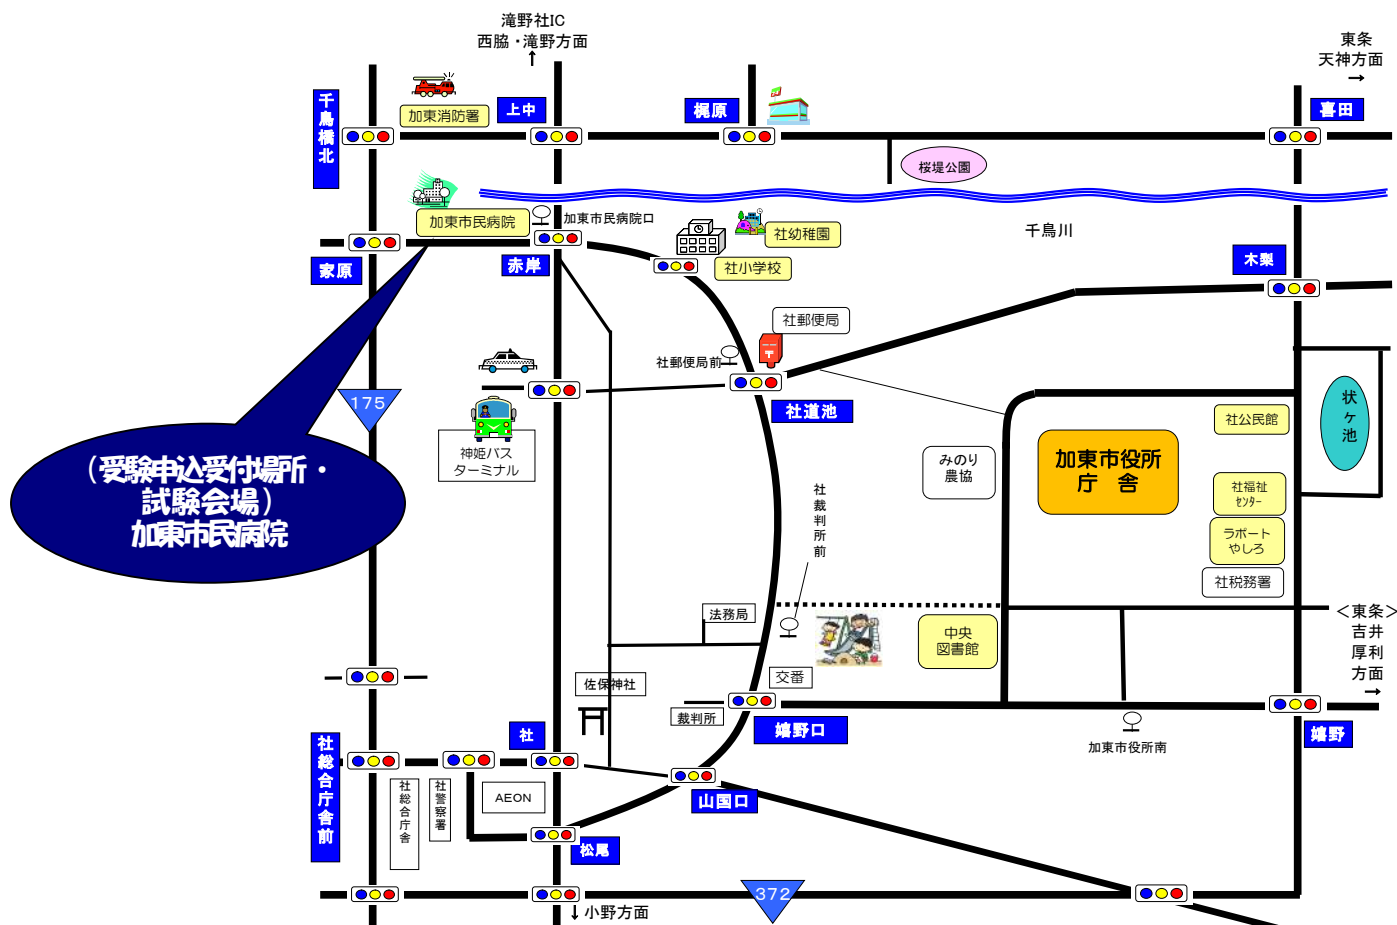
滝野社IC
西脇・滝野方面

東条
天神方面

千鳥橋北
加東消防署
上中
梶原
喜田
桜堤公園
加東市民病院
加東市民病院口
社幼稚園
千鳥川
家原
赤岸
社小学校
木梨
社郵便局
社郵便局前
175
神姫バス
ターミナル
社道池
社公民館
状ケ池
(受験申込受付場所・
試験会場)
加東市民病院
みのり
農協
加東市役所
庁 舎
社福祉
センター
ラポート
やしろ
社税務署
社裁判所前
法務局
中央
図書館
<東条
吉井
厚利
方面
佐保神社
交番
裁判所
嬉野口
嬉野
社
加東市役所南
社総合庁舎前
社総合庁舎
社警察署
AEON
山国口
松尾
372
小野方面